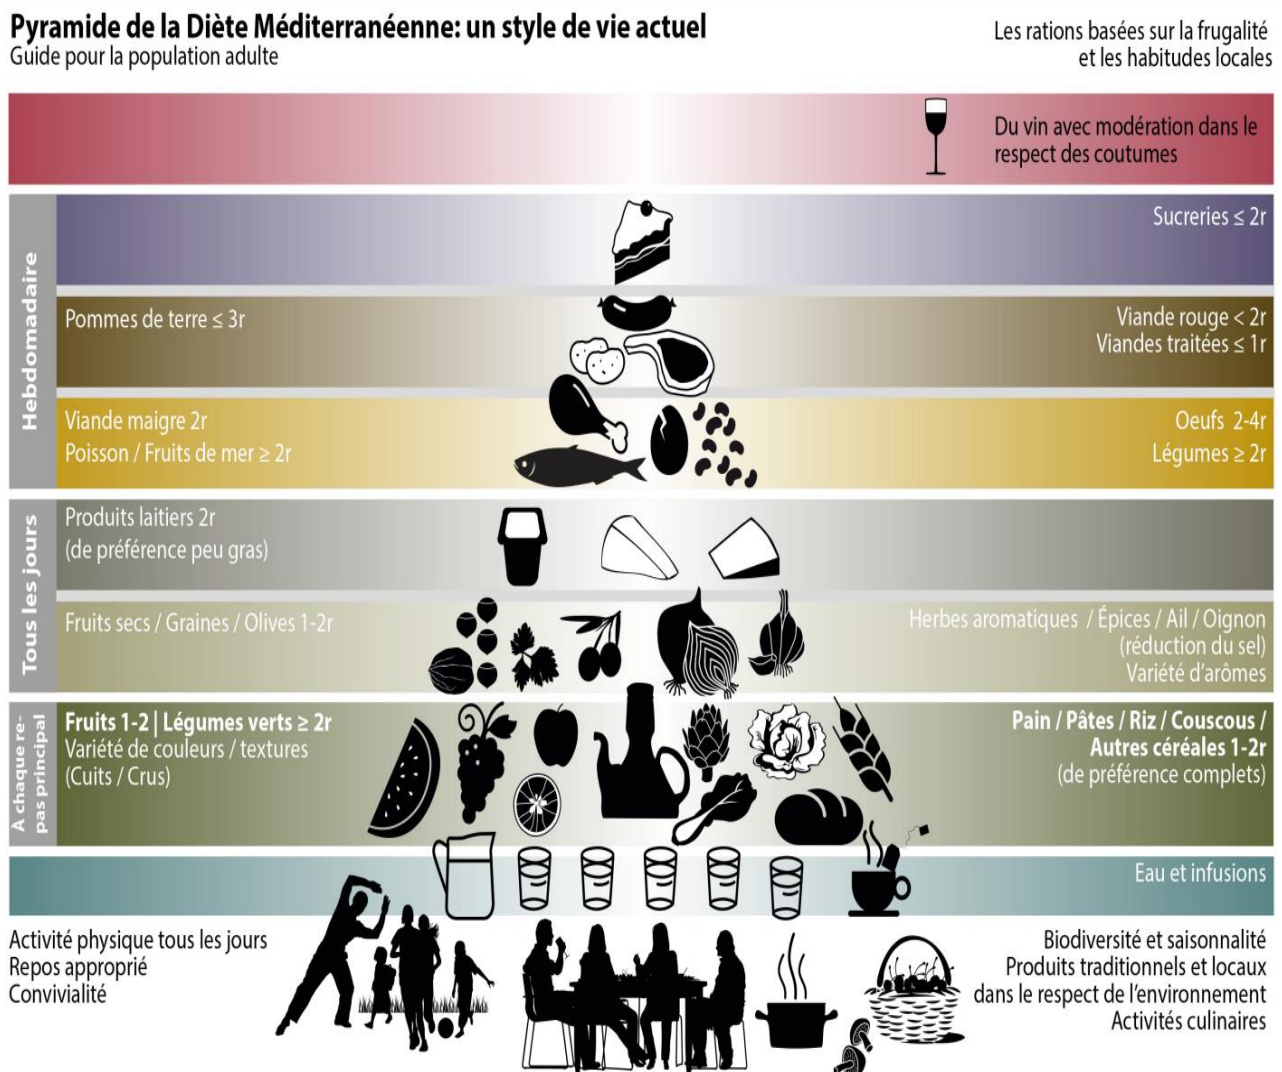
Pyramide de la Diète Méditerranéenne: un style de vie actuel
Guide pour la population adulte

Les rations basées sur la frugalité et les habitudes locales

Du vin avec modération dans le respect des coutumes

Hebdomadaire

Sucreries $\leq$ 2r

Pommes de terre $\leq$ 3r

Viande rouge < 2r
Viandes traitées $\leq$ 1r

Viande maigre 2r
Poisson / Fruits de mer $\geq$ 2r

Oeufs 2-4r
Légumes $\geq$ 2r

Tous les jours

Produits laitiers 2r
(de préférence peu gras)

Fruits secs / Graines / Olives 1-2r

Herbes aromatiques / Épices / Ail / Oignon
(réduction du sel)
Variété d'arômes

A chaque repas principal

Fruits 1-2 | Légumes verts $\geq$ 2r
Variété de couleurs / textures
(Cuits / Crus)

Pain / Pâtes / Riz / Couscous / Autres céréales 1-2r
(de préférence complets)

Eau et infusions

Activité physique tous les jours
Repos approprié
Convivialité

Biodiversité et saisonnalité
Produits traditionnels et locaux dans le respect de l'environnement
Activités culinaires